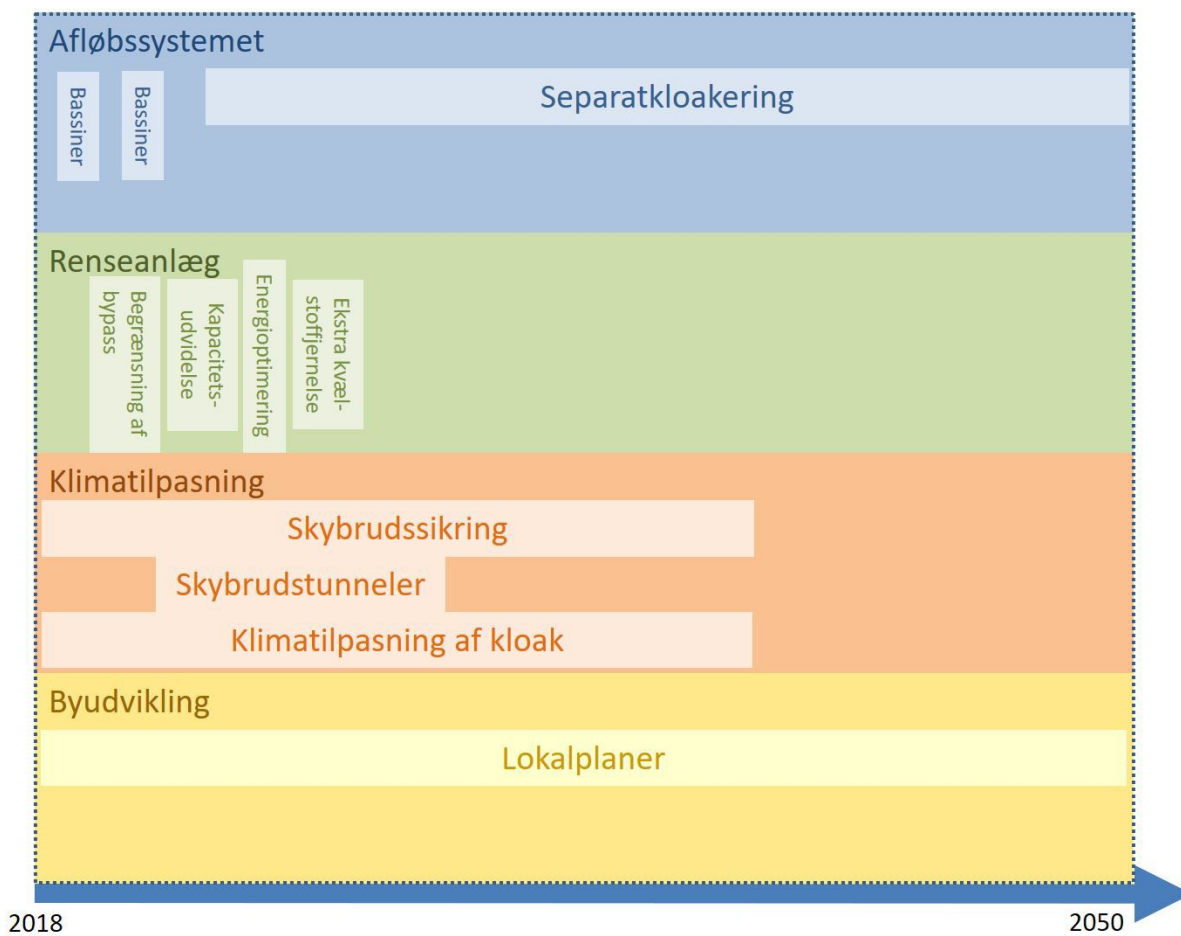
Afløbssystemet

Bassiner

Bassiner

Separatkloakering

Renseanlæg

Begrænsning af bypass

Kapacitets-udvidelse

Energioptimering

Ekstra kvæl-stoffjernelse

Klimatilpasning

Skybrudssikring

Skybrudstunneler

Klimatilpasning af kloak

Byudvikling

Lokalplaner

2018

2050